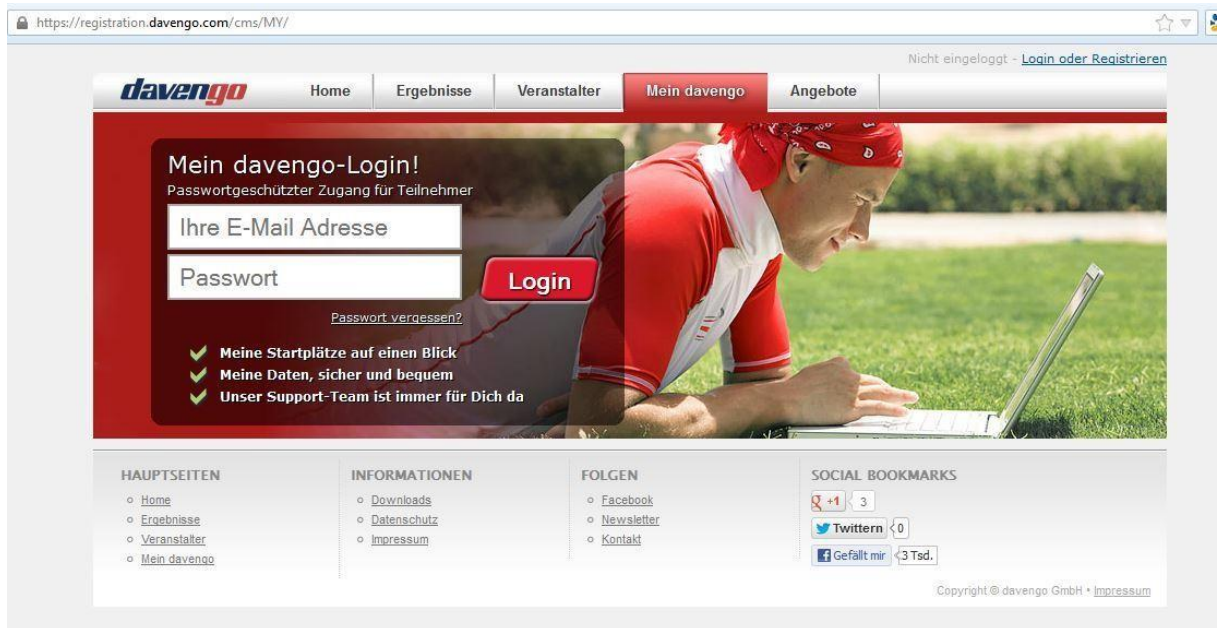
https://registration.davengo.com/cms/MY/

Nicht eingeloggt - Login oder Registrieren

davengo Home Ergebnisse Veranstalter Mein davengo Angebote

Mein davengo-Login!
Passwortgeschützter Zugang für Teilnehmer

Ihre E-Mail Adresse

Passwort

Login

Passwort vergessen?

Meine Startplätze auf einen Blick
Meine Daten, sicher und bequem
Unser Support-Team ist immer für Dich da

HAUPTSEITEN
Home
Ergebnisse
Veranstalter
Mein davengo

INFORMATIONEN
Downloads
Datenschutz
Impressum

FOLGEN
Facebook
Newsletter
Kontakt

SOCIAL BOOKMARKS
+1 3
Twittern 0
Gefällt mir 3 Tsd.

Copyright © davengo GmbH • Impressum